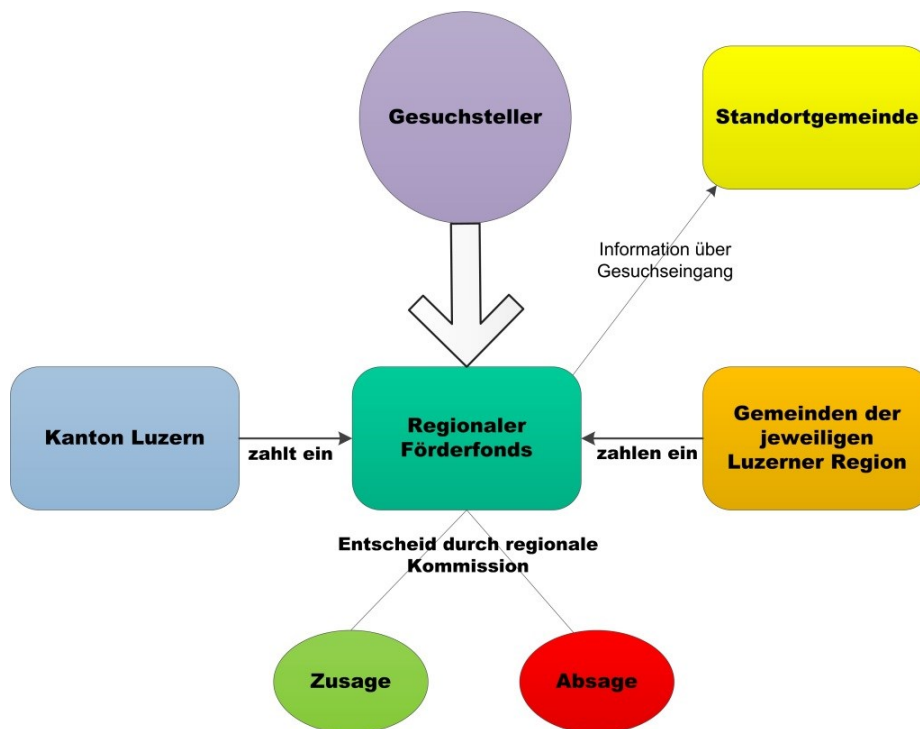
Gesuchsteller

Standortgemeinde

Information über Gesuchseingang

Kanton Luzern

zahlt ein

Regionaler Förderfonds

zahlen ein

Gemeinden der jeweiligen Luzerner Region

Entscheid durch regionale Kommission

Zusage

Absage